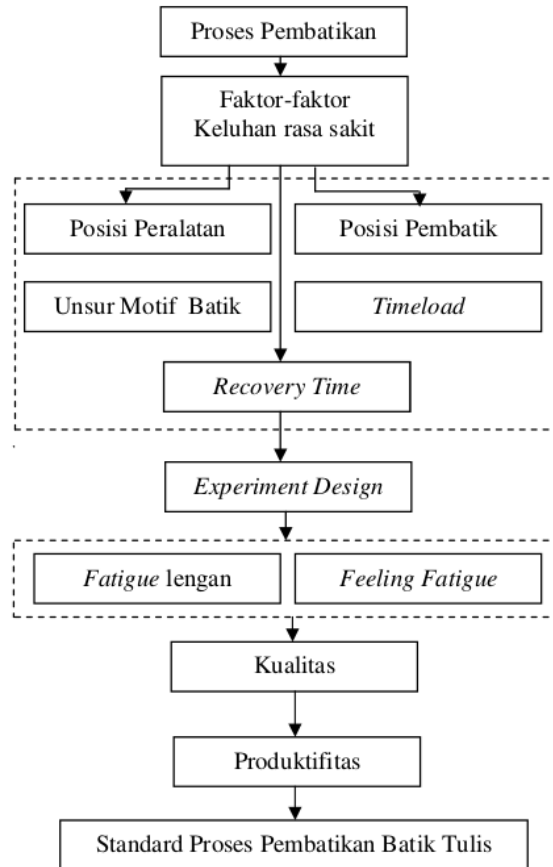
Proses Pembatikan

Faktor-faktor
Keluhan rasa sakit

Posisi Peralatan

Posisi Pembatik

Unsur Motif Batik

*Timeload*

*Recovery Time*

*Experiment Design*

*Fatigue* lengan

*Feeling Fatigue*

Kualitas

Produktifitas

Standard Proses Pembatikan Batik Tulis